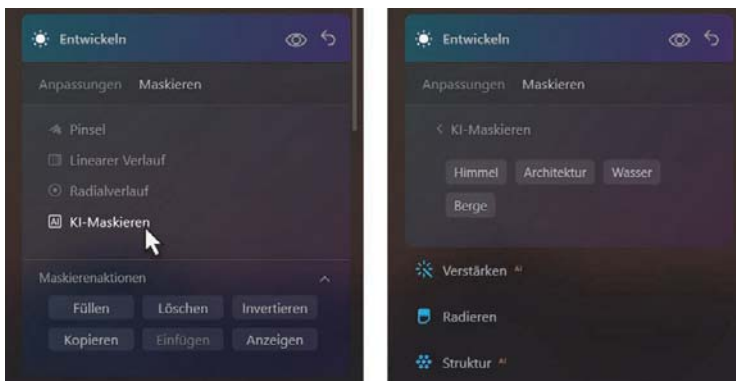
Entwickeln

Anpassungen Maskieren

Pinsel

Linearer Verlauf

Radialverlauf

KI-Maskieren

Maskierenaktionen

Füllen Löschen Invertieren

Kopieren Einfügen Anzeigen

Entwickeln

Anpassungen Maskieren

< KI-Maskieren

Himmel Architektur Wasser

Berge

Verstärken AI

Radieren

Struktur AI